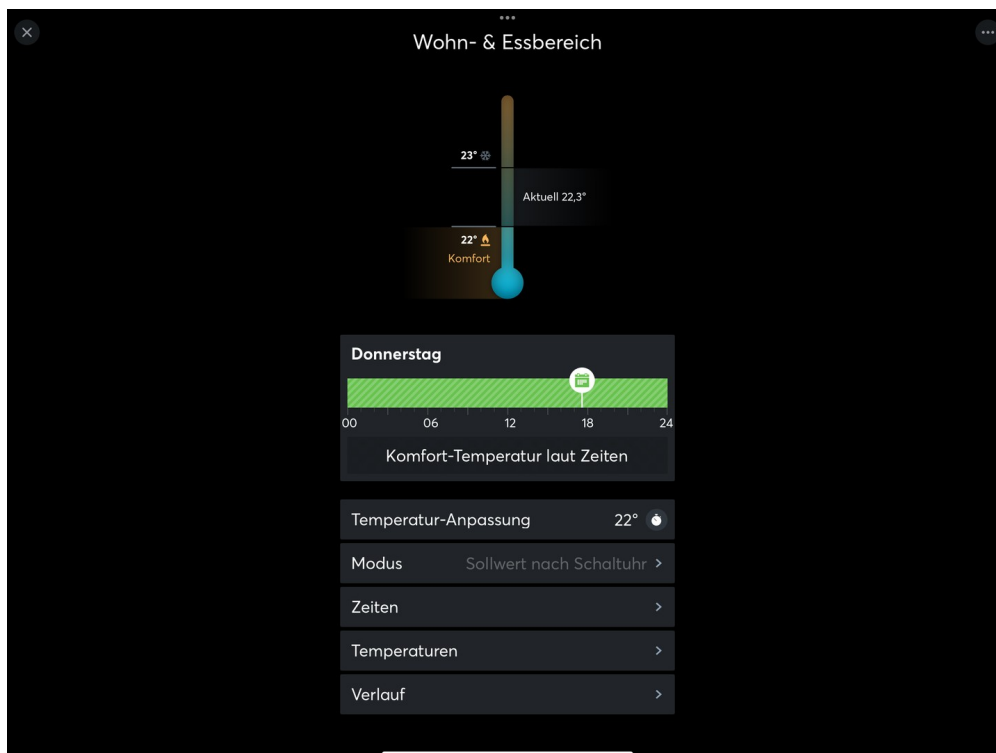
Wohn- & Essbereich

23°

Aktuell 22,3°

22°
Komfort

Donnerstag

00 06 12 18 24

Komfort-Temperatur laut Zeiten

Temperatur-Anpassung 22°

Modus Sollwert nach Schaltuhr >

Zeiten >

Temperaturen >

Verlauf >